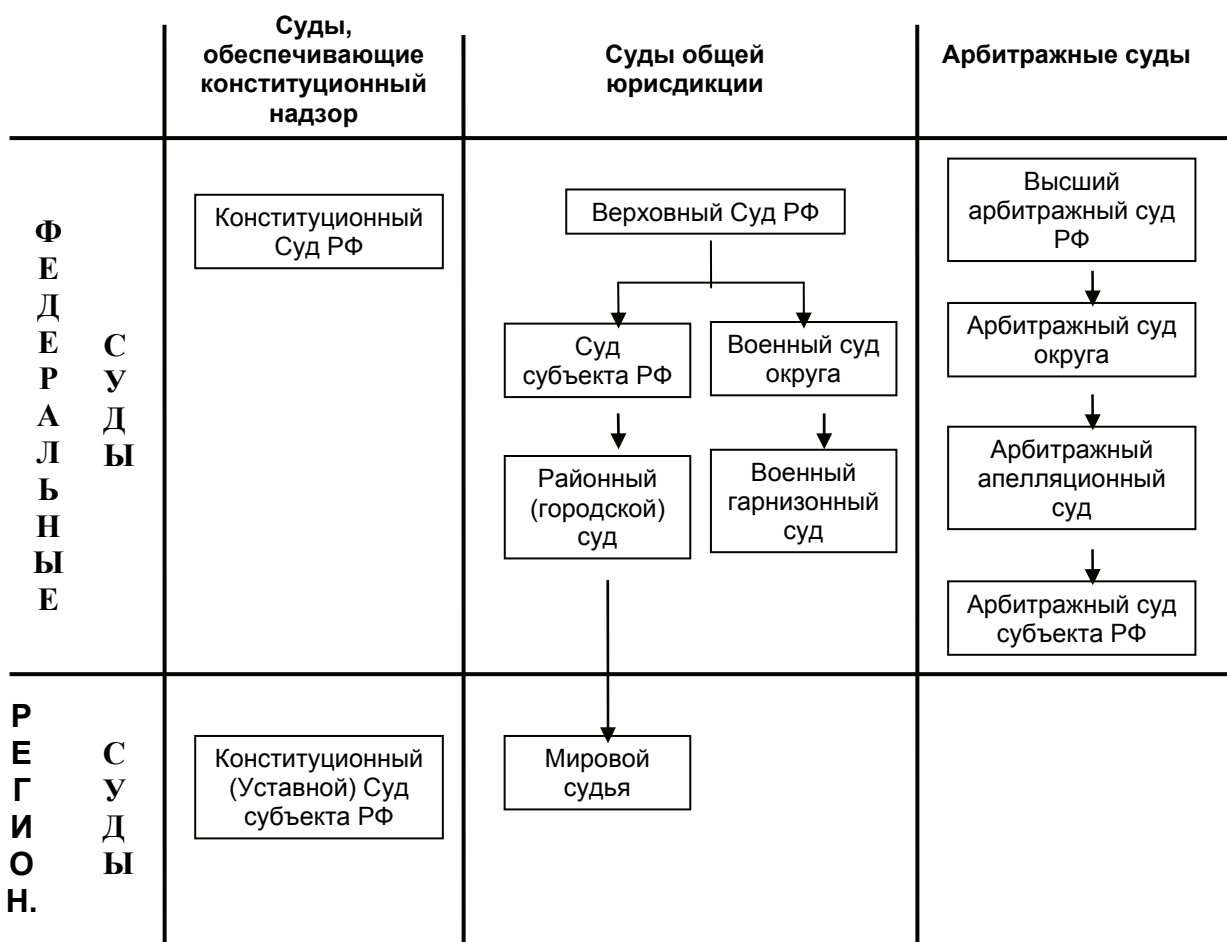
| | Суды, обеспечивающие конституционный надзор | Суды общей юрисдикции | Арбитражные суды |
|---|---|---|---|
| ФЕДЕРАЛЬНЫЕ СУДЫ | Конституционный Суд РФ | Верховный Суд РФ; Суд субъекта РФ; Военный суд округа; Районный (городской) суд; Военный гарнизонный суд | Высший арбитражный суд РФ; Арбитражный суд округа; Арбитражный апелляционный суд; Арбитражный суд субъекта РФ |
| РЕГИОН. СУДЫ | Конституционный (Уставной) Суд субъекта РФ | Мировой судья | |